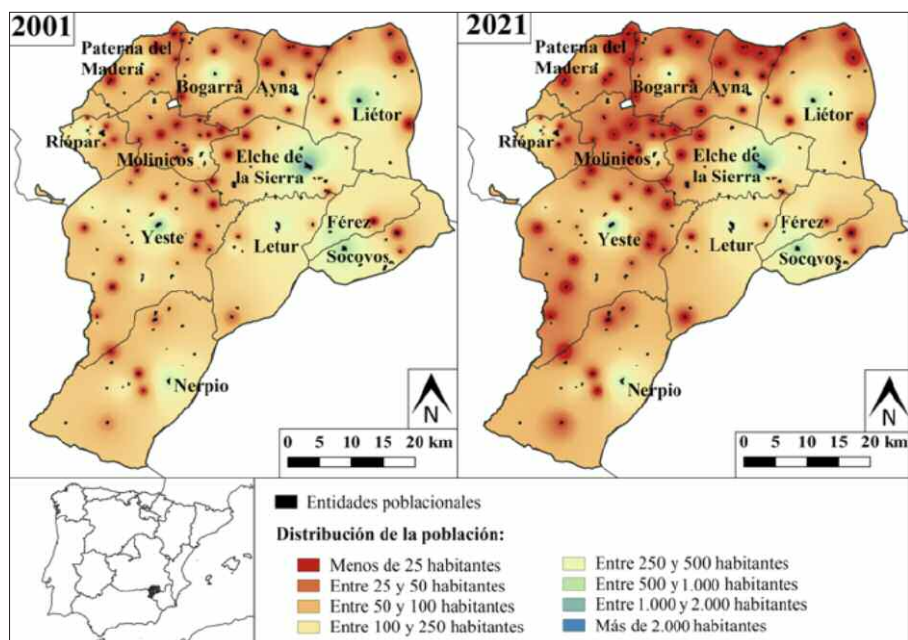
2001

Paterna del Madera
Bogarra
Ayna
Liétor
Riopar
Molinicos
Elche de la Sierra
Yeste
Letur
Férez
Socovos
Nerpio
N
0 5 10 15 20 km

2021

Paterna del Madera
Bogarra
Ayna
Liétor
Riopar
Molinicos
Elche de la Sierra
Yeste
Letur
Férez
Socovos
Nerpio
N
0 5 10 15 20 km

Entidades poblacionales

Distribución de la población:

Menos de 25 habitantes
Entre 25 y 50 habitantes
Entre 50 y 100 habitantes
Entre 100 y 250 habitantes
Entre 250 y 500 habitantes
Entre 500 y 1.000 habitantes
Entre 1.000 y 2.000 habitantes
Más de 2.000 habitantes